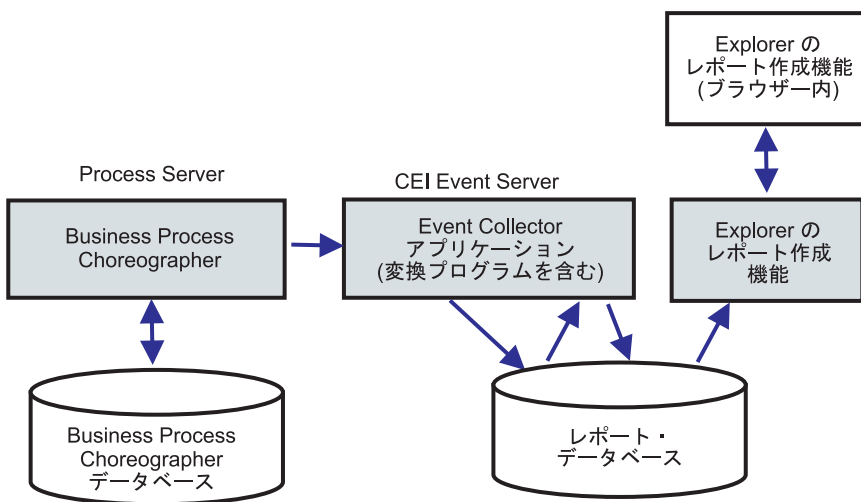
Explorer の
レポート作成機能
(ブラウザー内)

Process Server

Business Process
Choreographer

CEI Event Server

Event Collector
アプリケーション
(変換プログラムを含む)

Explorer の
レポート作成
機能

Business Process
Choreographer
データベース

レポート・
データベース